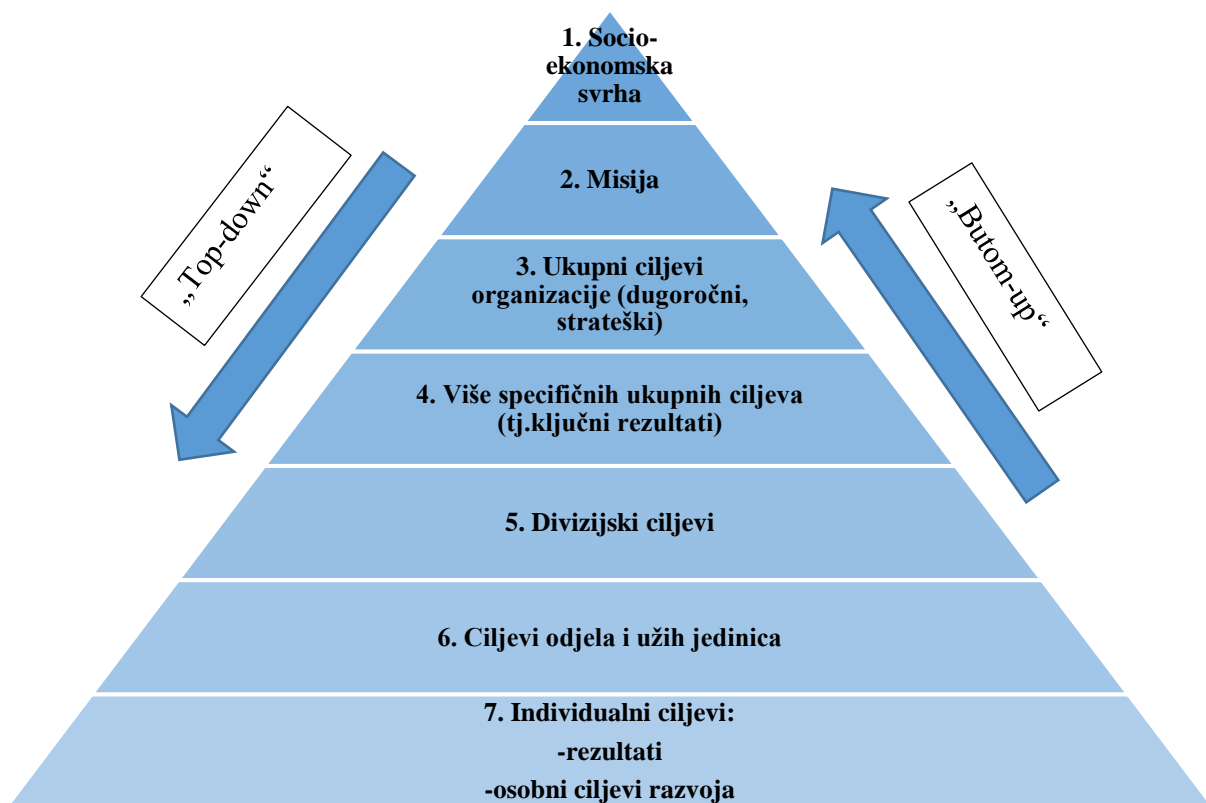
„Top-down“

„Butom-up“

1. Socio-ekonomska svrha

2. Misija

3. Ukupni ciljevi organizacije (dugoročni, strateški)

4. Više specifičnih ukupnih ciljeva (tj.ključni rezultati)

5. Divizijski ciljevi

6. Ciljevi odjela i užih jedinica

7. Individualni ciljevi:
-rezultati
-osobni ciljevi razvoja